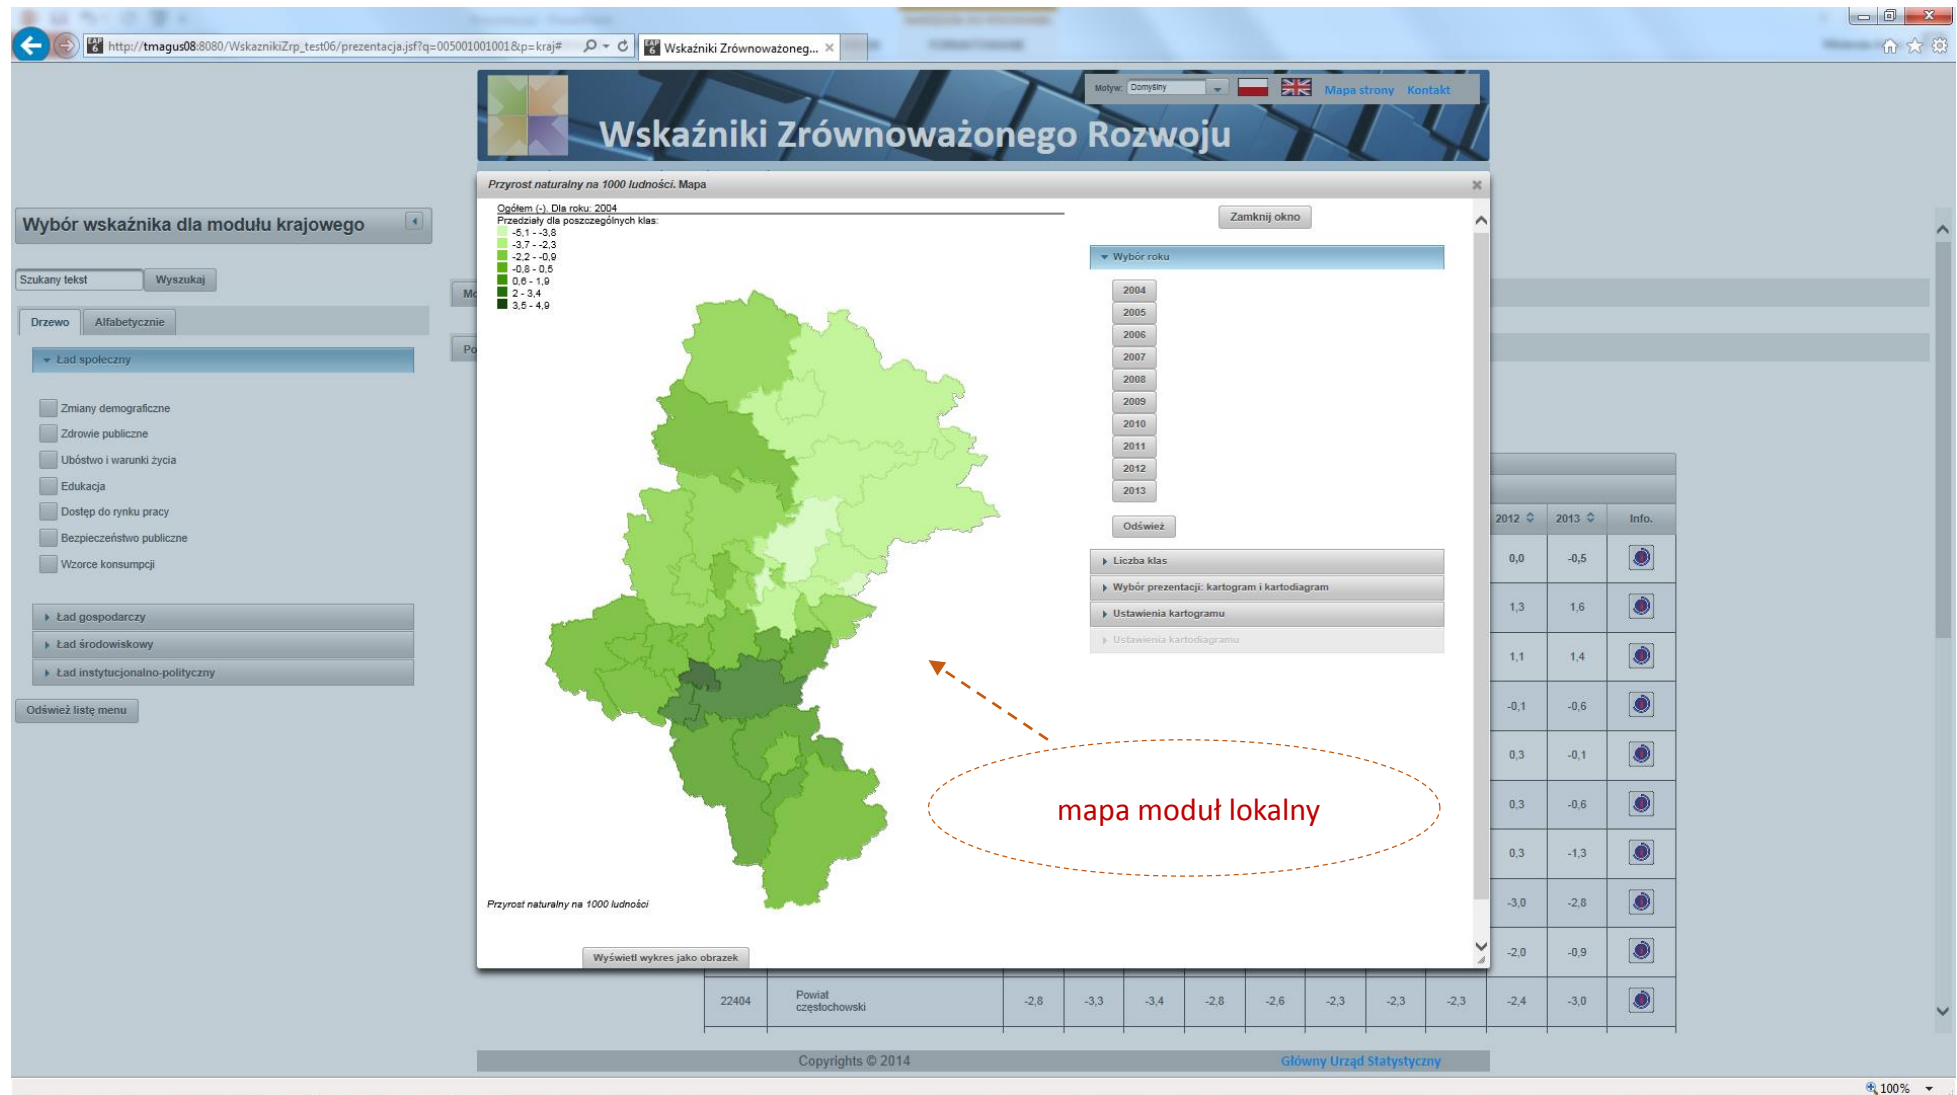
http://tmagus08:8080/WskaznikiZrp_test06/prezentacja.jsf?q=005001001001&p=kraj#

Wskaźniki Zrównoważeng...

Motyw: Domyślny

Mapa strony Kontakt

Wskaźniki Zrównoważonego Rozwoju

Wybór wskaźnika dla modułu krajowego

Szukany tekst Wyszukaj

Drzewo Alfabetycznie

Ład społeczny

Zmiany demograficzne

Zdrowie publiczne

Ubóstwo i warunki życia

Edukacja

Dostęp do rynku pracy

Bezpieczeństwo publiczne

Wzorce konsumpcji

Ład gospodarczy

Ład środowiskowy

Ład instytucjonalno-polityczny

Odśwież listę menu

Przyrost naturalny na 1000 ludności. Mapa

Ogółem (-). Dla roku: 2004

Przedziały dla poszczególnych klas:

-5,1 - -3,8

-3,7 - -2,3

-2,2 - -0,9

-0,8 - 0,5

0,6 - 1,9

2 - 3,4

3,5 - 4,9

Przyrost naturalny na 1000 ludności

Wyświetl wykres jako obrazek

Zamknij okno

Wybór roku

2004

2005

2006

2007

2008

2009

2010

2011

2012

2013

Odśwież

Liczba klas

Wybór prezentacji: kartogram i kartodiagram

Ustawienia kartogramu

Ustawienia kartodiagramu

mapa moduł lokalny

| 2012 | 2013 | Info. |
|---|---|---|
| 0,0 | -0,5 | |
| 1,3 | 1,6 | |
| 1,1 | 1,4 | |
| -0,1 | -0,6 | |
| 0,3 | -0,1 | |
| 0,3 | -0,6 | |
| 0,3 | -1,3 | |
| -3,0 | -2,8 | |
| -2,0 | -0,9 | |

| 22404 | Powiat częstochowski | -2,8 | -3,3 | -3,4 | -2,8 | -2,6 | -2,3 | -2,3 | -2,3 | -2,4 | -3,0 |
|---|---|---|---|---|---|---|---|---|---|---|---|

Copyrights © 2014

Główny Urząd Statystyczny

100%